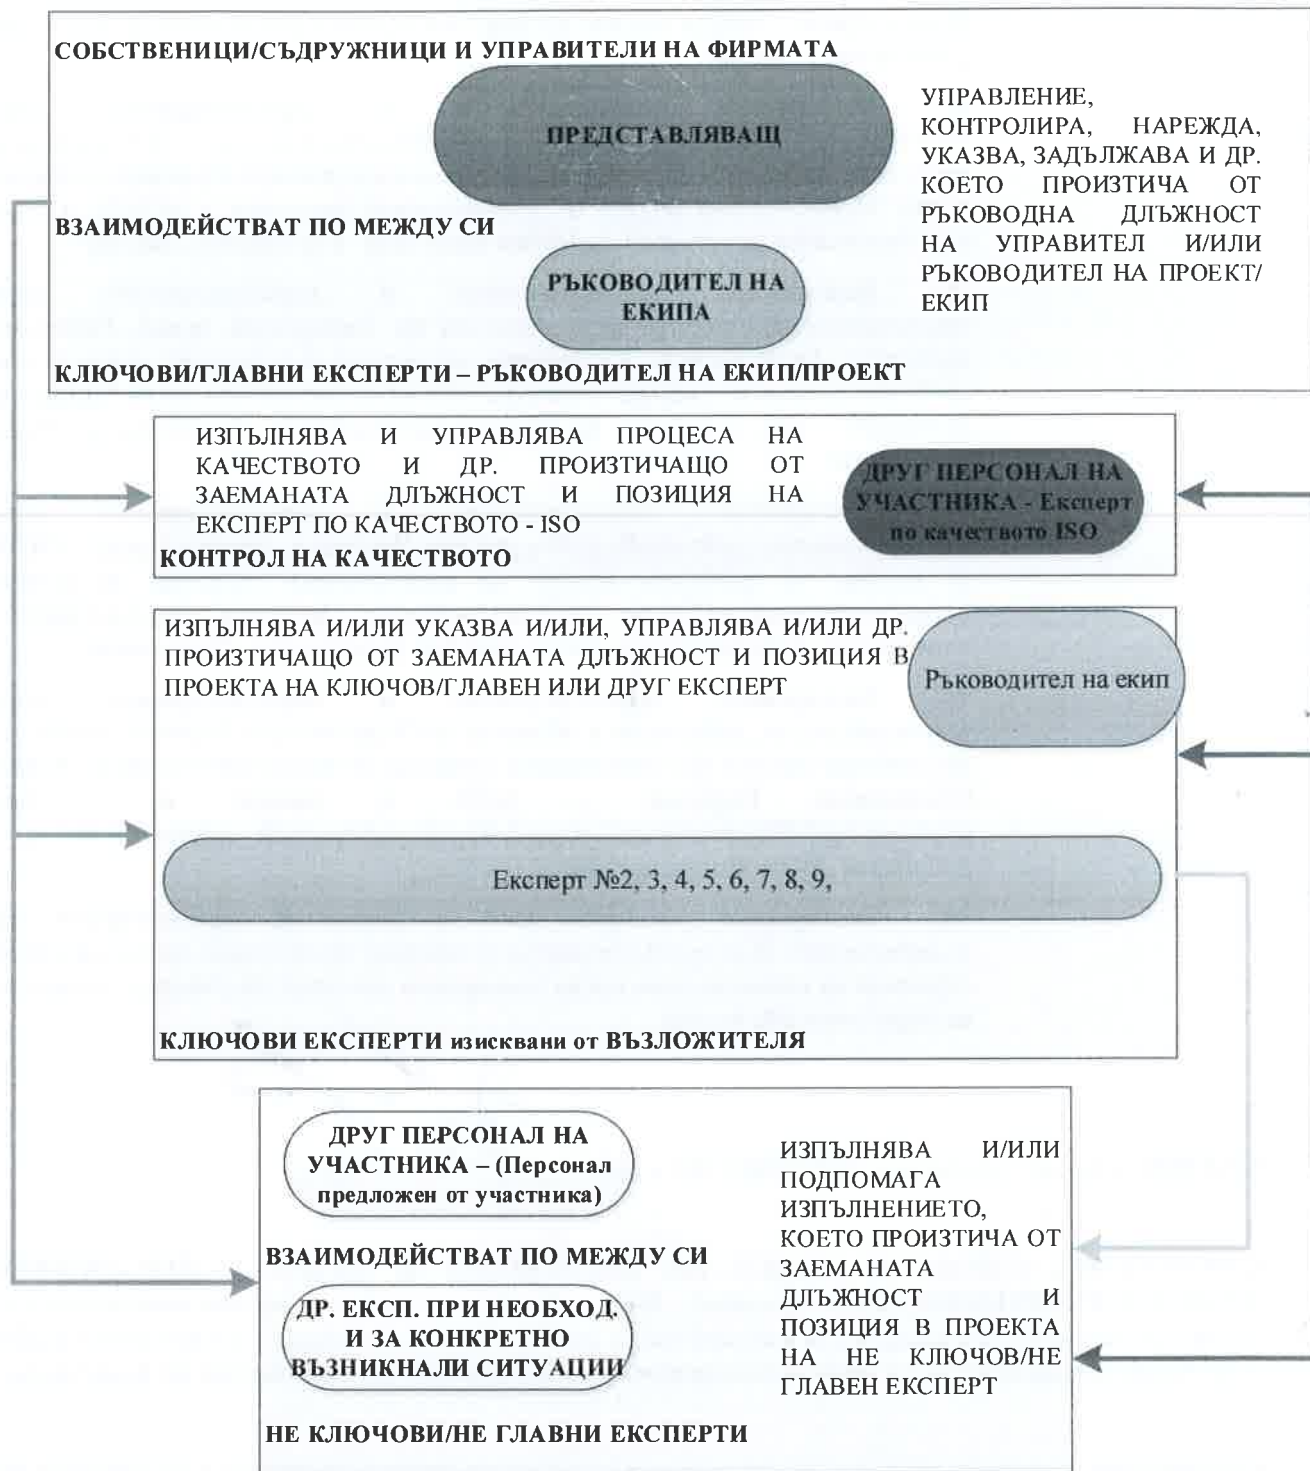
СОБСТВЕНИЦИ/СЪДРУЖНИЦИ И УПРАВИТЕЛИ НА ФИРМАТА

ПРЕДСТАВЛЯВАЩ

УПРАВЛЕНИЕ, КОНТРОЛИРА, НАРЕЖДА, УКАЗВА, ЗАДЪЛЖАВА И ДР. КОЕТО ПРОИЗТИЧА ОТ РЪКОВОДНА ДЛЪЖНОСТ НА УПРАВИТЕЛ И/ИЛИ РЪКОВОДИТЕЛ НА ПРОЕКТ/ЕКИП

ВЗАИМОДЕЙСТВАТ ПО МЕЖДУ СИ

РЪКОВОДИТЕЛ НА ЕКИПА

КЛЮЧОВИ/ГЛАВНИ ЕКСПЕРТИ – РЪКОВОДИТЕЛ НА ЕКИП/ПРОЕКТ

ИЗПЪЛНЯВА И УПРАВЛЯВА ПРОЦЕСА НА КАЧЕСТВОТО И ДР. ПРОИЗТИЧАЩО ОТ ЗАЕМАНАТА ДЛЪЖНОСТ И ПОЗИЦИЯ НА ЕКСПЕРТ ПО КАЧЕСТВОТО - ISO

КОНТРОЛ НА КАЧЕСТВОТО

ДРУГ ПЕРСОНАЛ НА УЧАСТНИКА - Експерт по качеството ISO

ИЗПЪЛНЯВА И/ИЛИ УКАЗВА И/ИЛИ, УПРАВЛЯВА И/ИЛИ ДР. ПРОИЗТИЧАЩО ОТ ЗАЕМАНАТА ДЛЪЖНОСТ И ПОЗИЦИЯ В ПРОЕКТА НА КЛЮЧОВ/ГЛАВЕН ИЛИ ДРУГ ЕКСПЕРТ

Ръководител на екип

Експерт №2, 3, 4, 5, 6, 7, 8, 9,

КЛЮЧОВИ ЕКСПЕРТИ изисквани от ВЪЗЛОЖИТЕЛЯ

ДРУГ ПЕРСОНАЛ НА УЧАСТНИКА – (Персонал предложен от участника)

ВЗАИМОДЕЙСТВАТ ПО МЕЖДУ СИ

ДР. ЕКСП. ПРИ НЕОБХОД. И ЗА КОНКРЕТНО ВЪЗНИКНАЛИ СИТУАЦИИ

ИЗПЪЛНЯВА И/ИЛИ ПОДПОМАГА ИЗПЪЛНЕНИЕТО, КОЕТО ПРОИЗТИЧА ОТ ЗАЕМАНАТА ДЛЪЖНОСТ И ПОЗИЦИЯ В ПРОЕКТА НА НЕ КЛЮЧОВ/НЕ ГЛАВЕН ЕКСПЕРТ

НЕ КЛЮЧОВИ/НЕ ГЛАВНИ ЕКСПЕРТИ